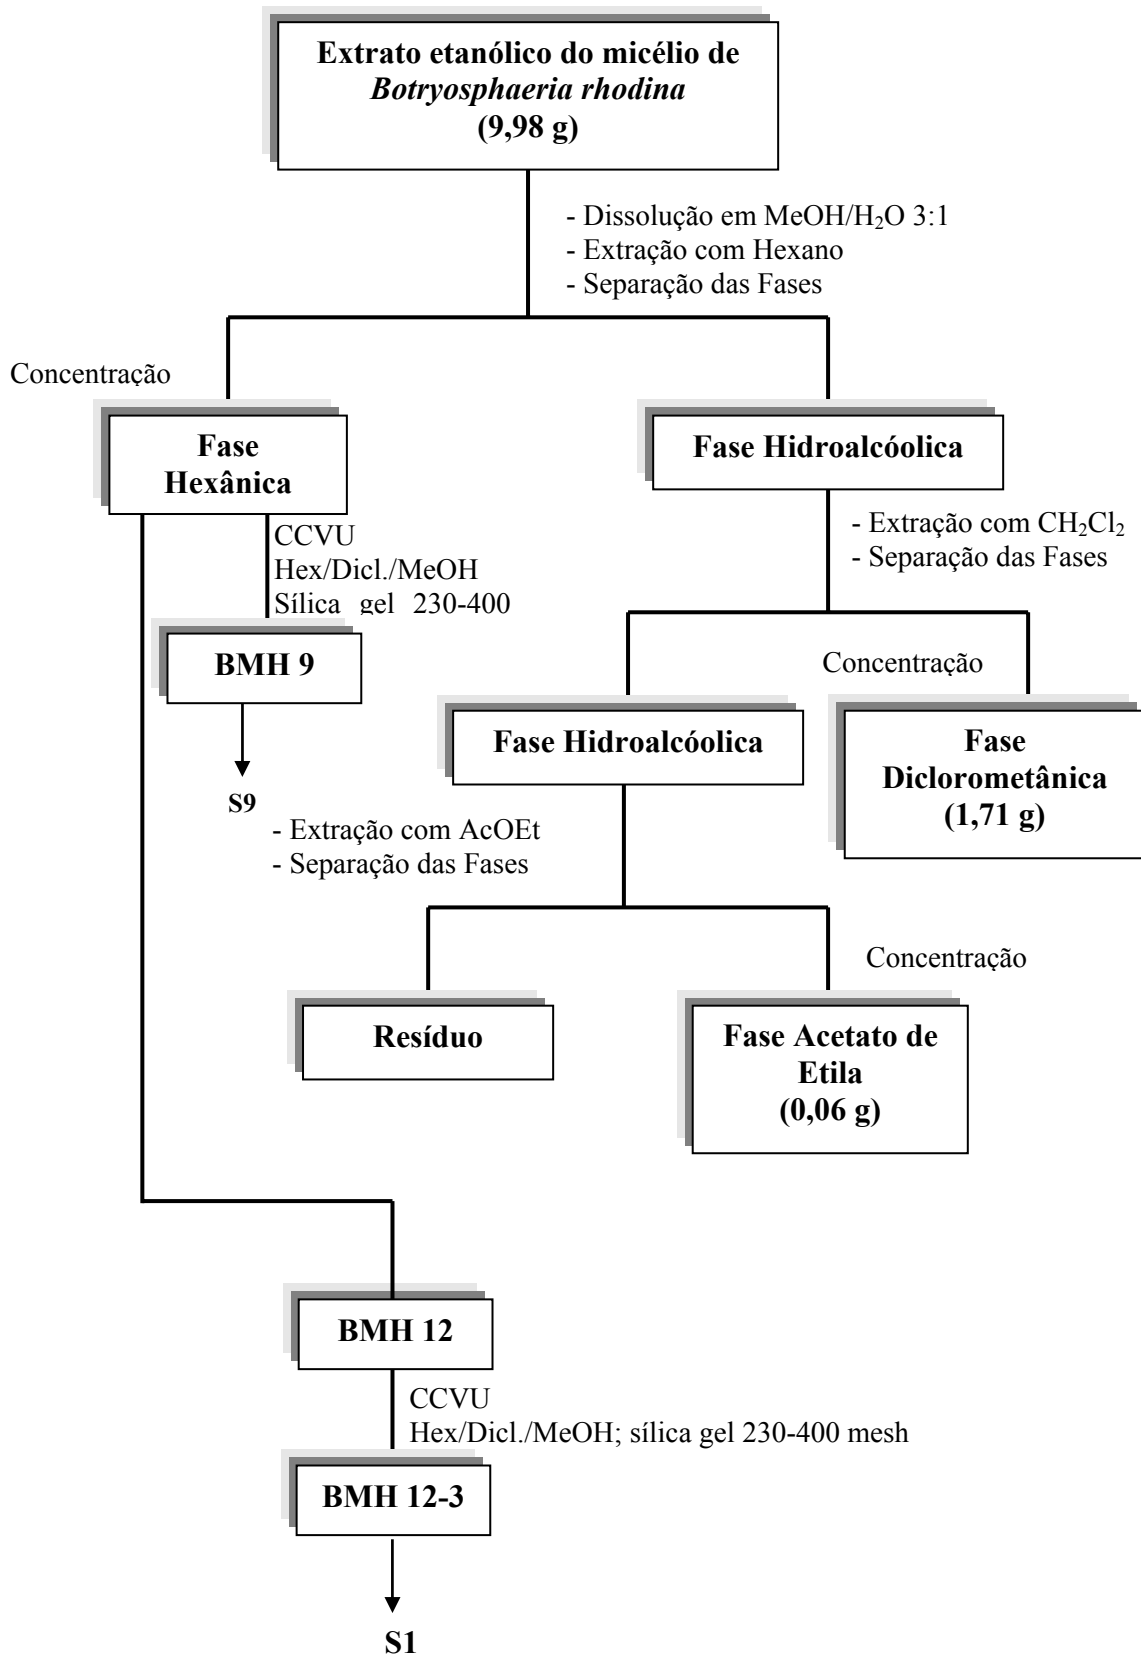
Extrato etanólico do micélio de *Botryosphaeria rhodina* (9,98 g)

- Dissolução em MeOH/$H_2O$ 3:1
- Extração com Hexano
- Separação das Fases

Concentração

Fase Hexânica

Fase Hidroalcóolica

CCVU
Hex/Dicl./MeOH
Sílica gel 230-400

- Extração com $CH_2Cl_2$
- Separação das Fases

BMH 9

Concentração

Fase Hidroalcóolica

Fase Diclorometânica (1,71 g)

S9

- Extração com AcOEt
- Separação das Fases

Concentração

Resíduo

Fase Acetato de Etila (0,06 g)

BMH 12

CCVU
Hex/Dicl./MeOH; sílica gel 230-400 mesh

BMH 12-3

S1